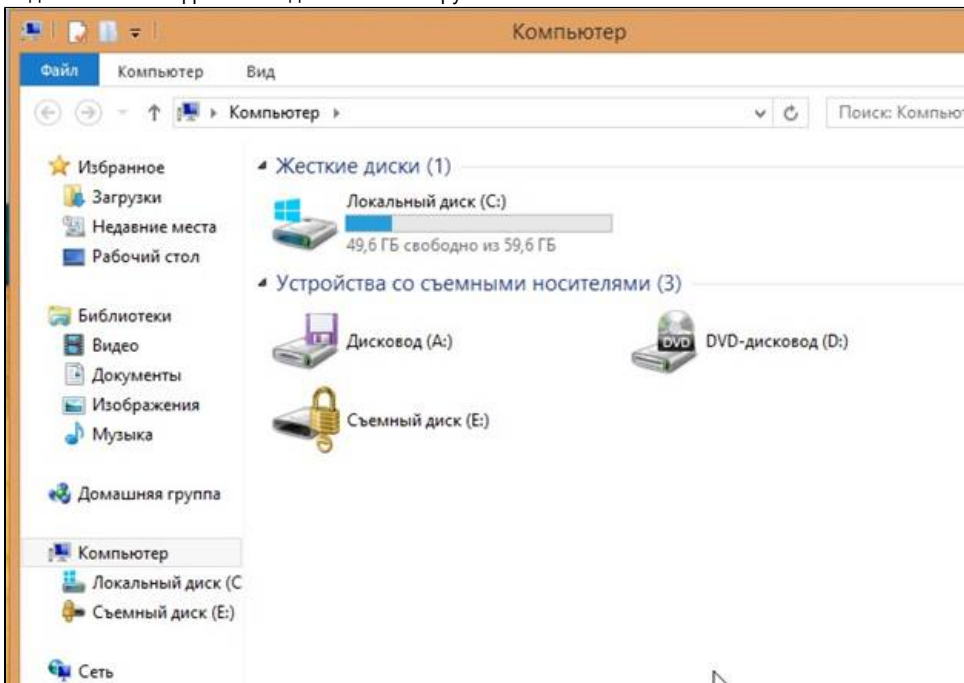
Компьютер

Файл Компьютер Вид

Компьютер

Поиск: Компьют

Избранное
Загрузки
Недавние места
Рабочий стол

Библиотеки
Видео
Документы
Изображения
Музыка

Домашняя группа

Компьютер
Локальный диск (С
Съемный диск (E:)

Сеть

Жесткие диски (1)

Локальный диск (C:)
49,6 ГБ свободно из 59,6 ГБ

Устройства со съемными носителями (3)

Дисковод (A:)

DVD
DVD-дисковод (D:)

Съемный диск (E:)